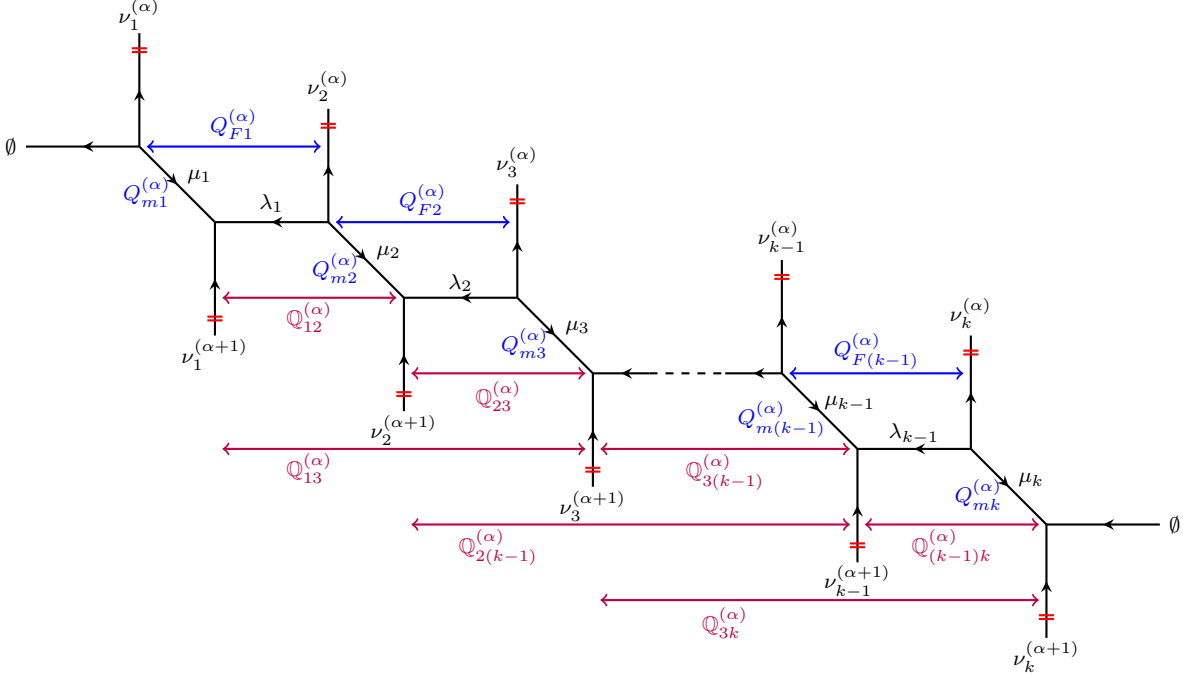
$\nu_1^{(\alpha)}$

$\nu_2^{(\alpha)}$

$Q_{F1}^{(\alpha)}$

$\emptyset$

$\mu_1$

$Q_{m1}^{(\alpha)}$

$\lambda_1$

$\nu_3^{(\alpha)}$

$Q_{F2}^{(\alpha)}$

$\mu_2$

$Q_{m2}^{(\alpha)}$

$\lambda_2$

$\nu_{k-1}^{(\alpha)}$

$\mathbb{Q}_{12}^{(\alpha)}$

$\nu_k^{(\alpha)}$

$\mu_3$

$Q_{m3}^{(\alpha)}$

$\nu_1^{(\alpha+1)}$

$Q_{F(k-1)}^{(\alpha)}$

$\mathbb{Q}_{23}^{(\alpha)}$

$\mu_{k-1}$

$Q_{m(k-1)}^{(\alpha)}$

$\nu_2^{(\alpha+1)}$

$\lambda_{k-1}$

$\mathbb{Q}_{13}^{(\alpha)}$

$\mathbb{Q}_{3(k-1)}^{(\alpha)}$

$\mu_k$

$Q_{mk}^{(\alpha)}$

$\nu_3^{(\alpha+1)}$

$\emptyset$

$\mathbb{Q}_{2(k-1)}^{(\alpha)}$

$\mathbb{Q}_{(k-1)k}^{(\alpha)}$

$\nu_{k-1}^{(\alpha+1)}$

$\mathbb{Q}_{3k}^{(\alpha)}$

$\nu_k^{(\alpha+1)}$